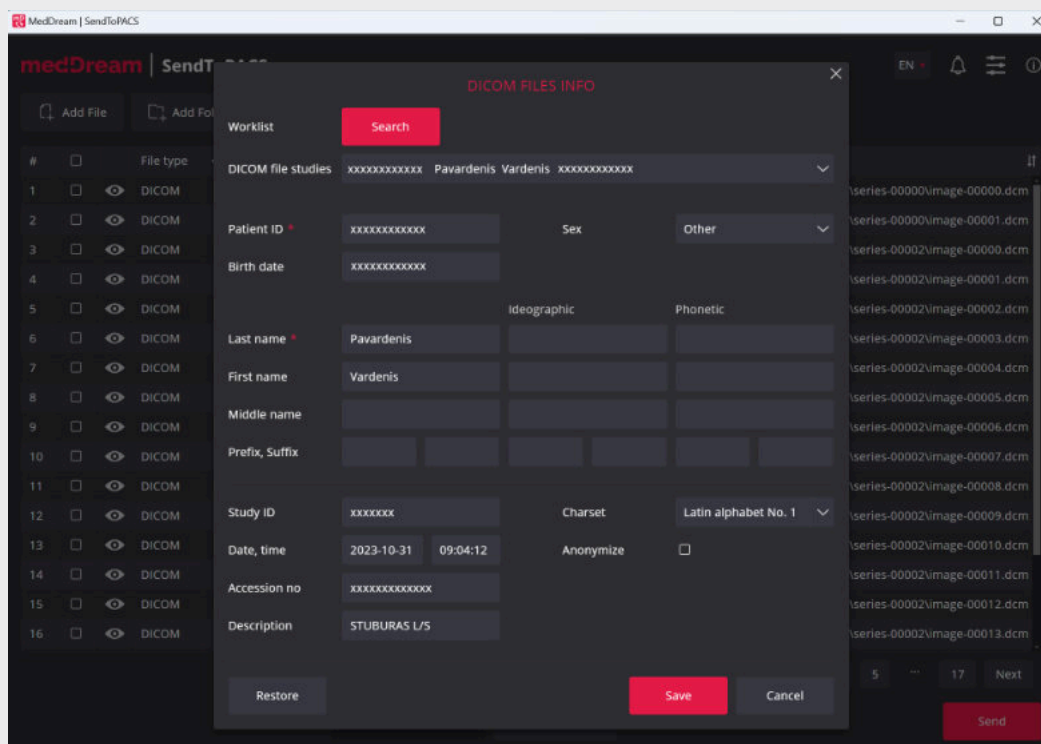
MedDream | SendToPACS

medDream | SendT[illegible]

EN

Add File
Add Fo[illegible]

| # | | File type | |
|---|---|---|---|
| 1 | | DICOM | \series-00000\image-00000.dcm |
| 2 | | DICOM | \series-00000\image-00001.dcm |
| 3 | | DICOM | \series-00002\image-00000.dcm |
| 4 | | DICOM | \series-00002\image-00001.dcm |
| 5 | | DICOM | \series-00002\image-00002.dcm |
| 6 | | DICOM | \series-00002\image-00003.dcm |
| 7 | | DICOM | \series-00002\image-00004.dcm |
| 8 | | DICOM | \series-00002\image-00005.dcm |
| 9 | | DICOM | \series-00002\image-00006.dcm |
| 10 | | DICOM | \series-00002\image-00007.dcm |
| 11 | | DICOM | \series-00002\image-00008.dcm |
| 12 | | DICOM | \series-00002\image-00009.dcm |
| 13 | | DICOM | \series-00002\image-00010.dcm |
| 14 | | DICOM | \series-00002\image-00011.dcm |
| 15 | | DICOM | \series-00002\image-00012.dcm |
| 16 | | DICOM | \series-00002\image-00013.dcm |

DICOM FILES INFO

Worklist Search

DICOM file studies xxxxxxxxxxxx Pavardenis Vardenis xxxxxxxxxxxx

Patient ID * xxxxxxxxxxxx
Sex Other
Birth date xxxxxxxxxxxx

Ideographic Phonetic

Last name * Pavardenis
First name Vardenis
Middle name
Prefix, Suffix

Study ID xxxxxxx
Charset Latin alphabet No. 1
Date, time 2023-10-31 09:04:12
Anonymize
Accession no xxxxxxxxxxxxx
Description STUBURAS L/S

Restore
Save
Cancel

5 ... 17 Next

Send